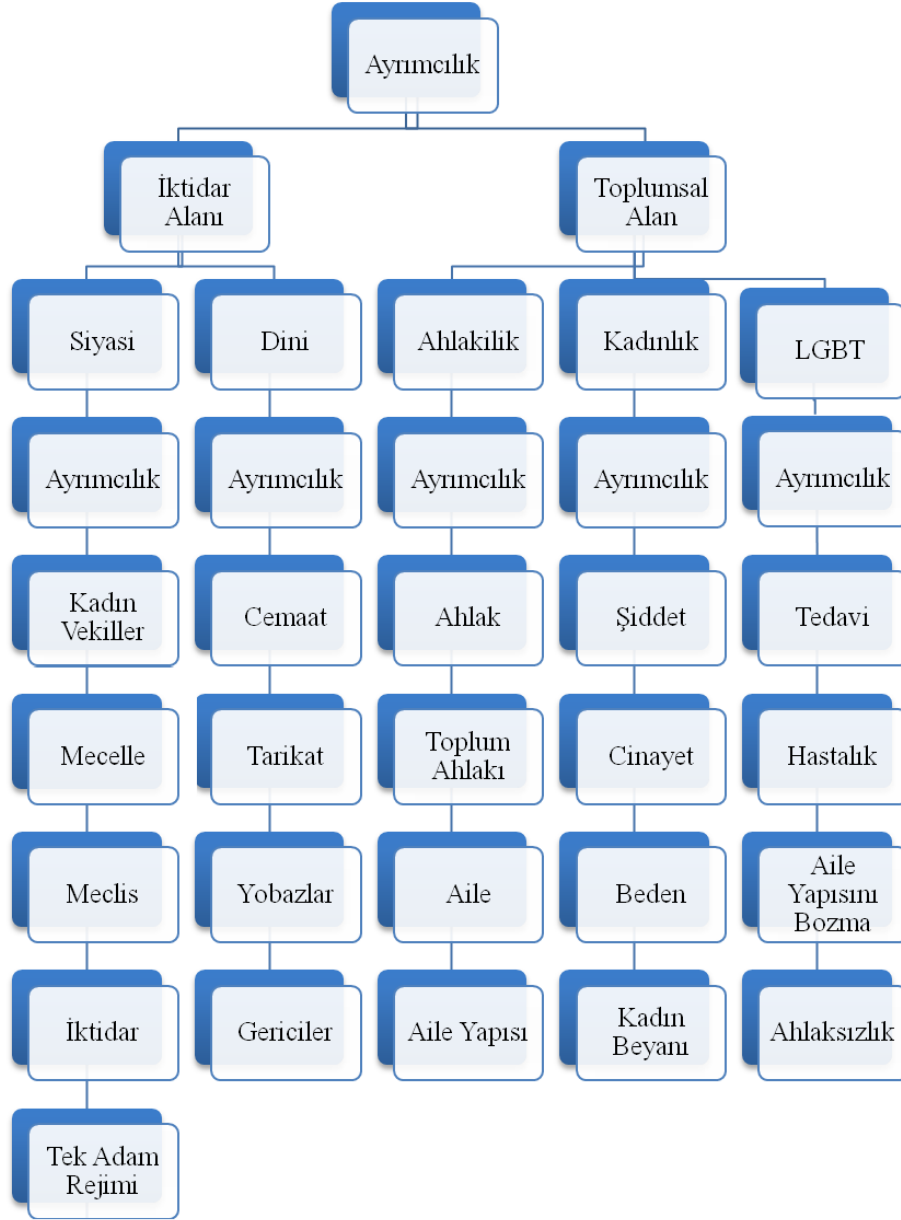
Ayrımcılık

İktidar Alanı

Toplumsal Alan

Siyasi

Ayrımcılık

Kadın Vekiller

Mecelle

Meclis

İktidar

Tek Adam Rejimi

Dini

Ayrımcılık

Cemaat

Tarikat

Yobazlar

Gericiler

Ahlakilik

Ayrımcılık

Ahlak

Toplum Ahlakı

Aile

Aile Yapısı

Kadınlık

Ayrımcılık

Şiddet

Cinayet

Beden

Kadın Beyanı

LGBT

Ayrımcılık

Tedavi

Hastalık

Aile Yapısını Bozma

Ahlaksızlık